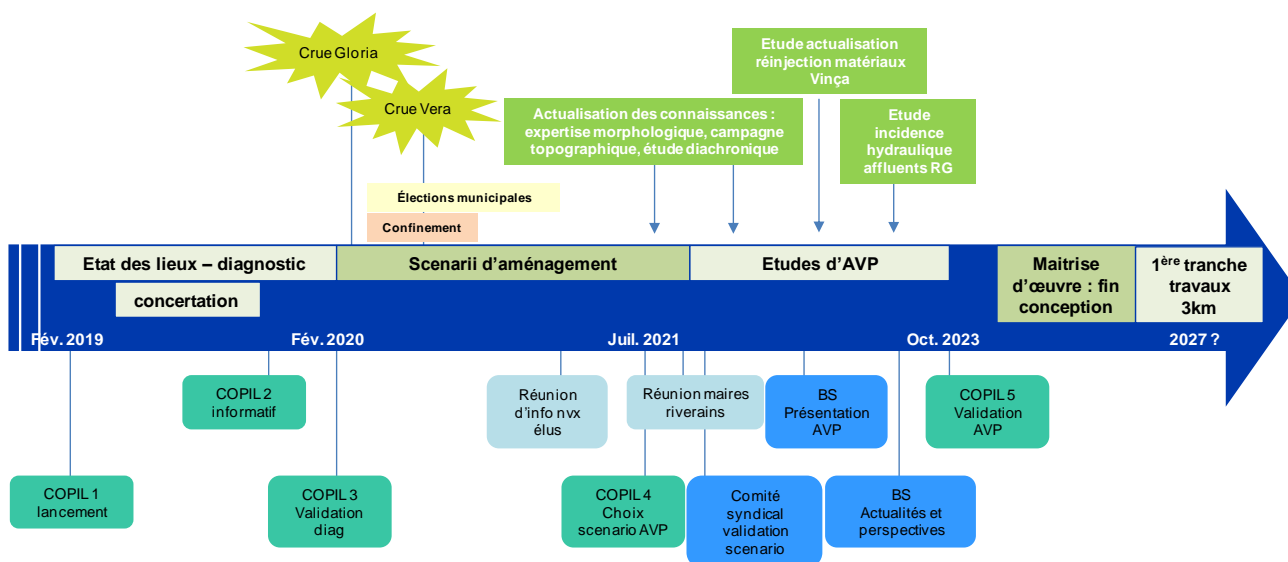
Crue Gloria

Crue Vera

Etude actualisation réinjection matériaux Vinça

Actualisation des connaissances : expertise morphologique, campagne topographique, étude diachronique

Etude incidence hydraulique affluents RG

Élections municipales

Confinement

Etat des lieux – diagnostic

concertation

Scenarii d'aménagement

Etudes d'AVP

Maitrise d'œuvre : fin conception

1$^{ère}$ tranche travaux 3km

Fév. 2019

Fév. 2020

Juil. 2021

Oct. 2023

2027 ?

COPIL 2 informatif

Réunion d'info nvx élus

Réunion maires riverains

BS Présentation AVP

COPIL 5 Validation AVP

COPIL 1 lancement

COPIL 3 Validation diag

COPIL 4 Choix scenario AVP

Comité syndical validation scenario

BS Actualités et perspectives